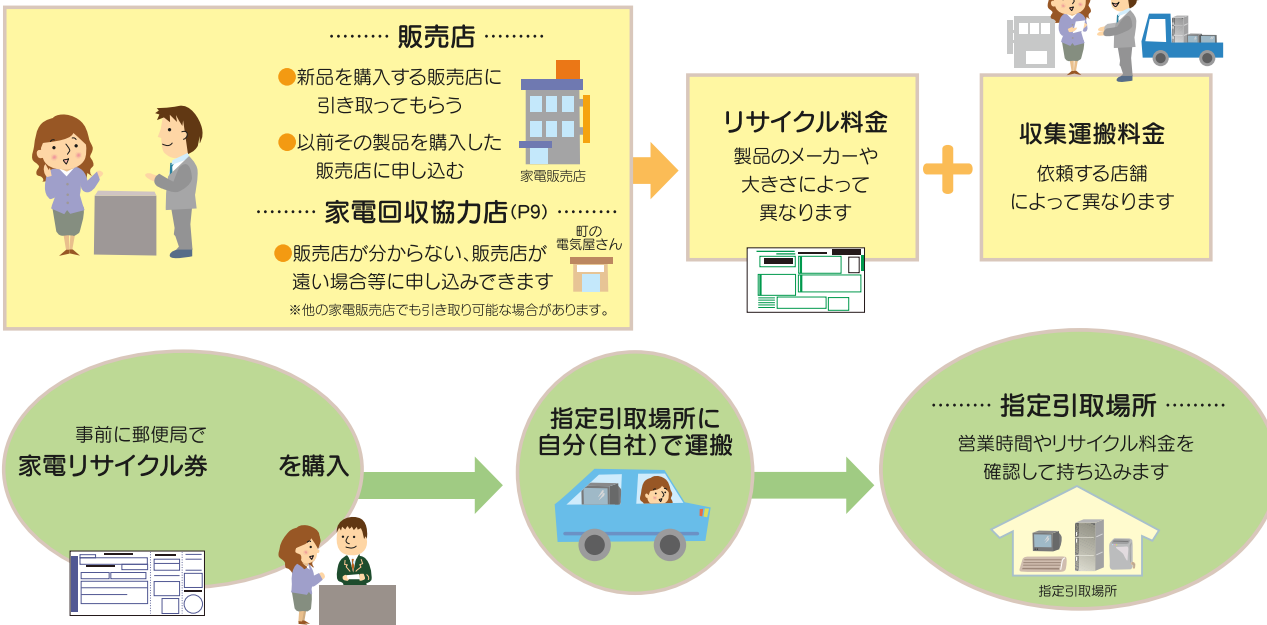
……… 販売店 ………

●新品を購入する販売店に引き取ってもらう

●以前その製品を購入した販売店に申し込む

家電販売店

……… 家電回収協力店(P9) ………

●販売店が分からない、販売店が遠い場合等に申し込みできます

町の電気屋さん

※他の家電販売店でも引き取り可能な場合があります。

リサイクル料金

製品のメーカーや大きさによって異なります

収集運搬料金

依頼する店舗によって異なります

事前に郵便局で

家電リサイクル券

を購入

指定引取場所に自分(自社)で運搬

……… 指定引取場所 ………

営業時間やリサイクル料金を確認して持ち込みます

指定引取場所